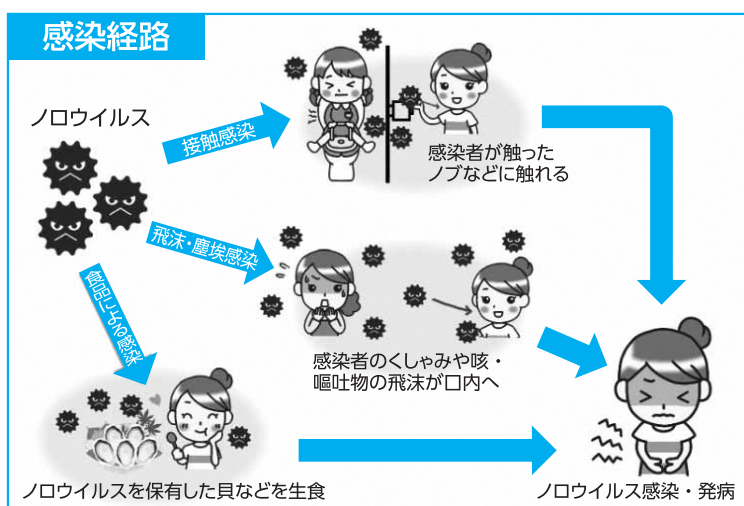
感染経路

ノロウイルス

接触感染

感染者が触ったノブなどに触れる

飛沫・塵埃感染

感染者のくしゃみや咳・嘔吐物の飛沫が口内へ

食品による感染

ノロウイルスを保有した貝などを生食

ノロウイルス感染・発病